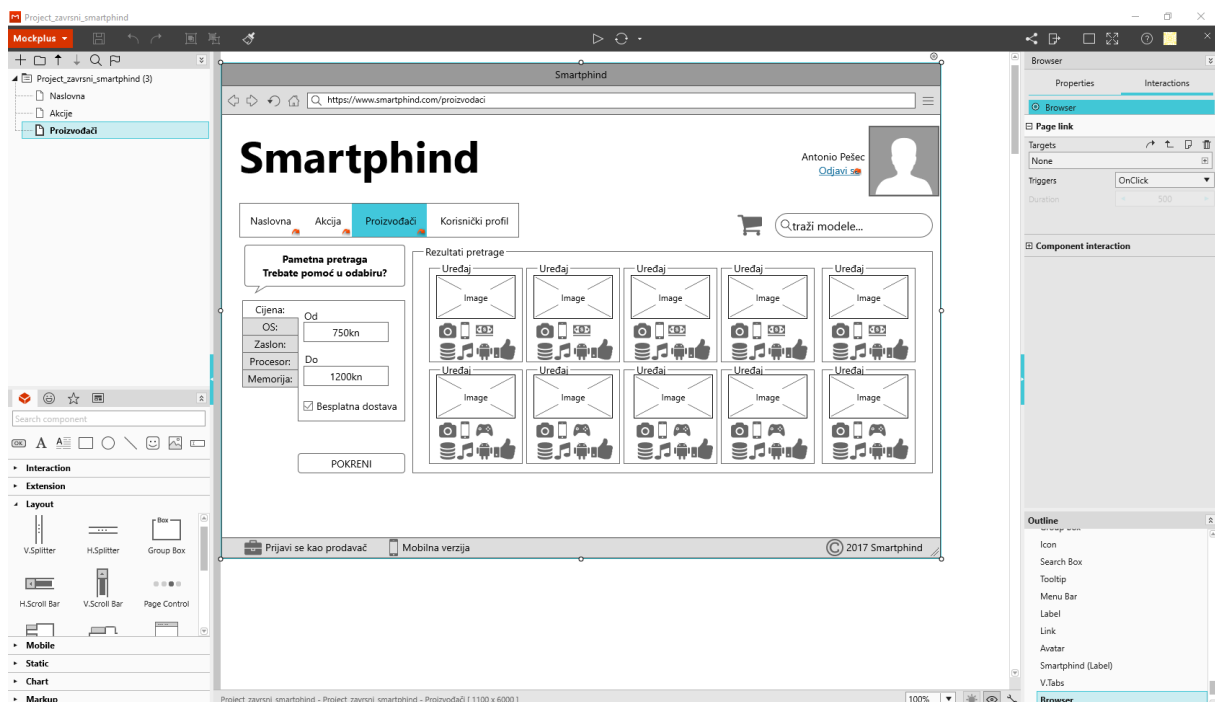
Project_zavrsni_smartphind

Mockplus

Project_zavrsni_smartphind (3)
Naslovna
Akcije
Proizvođači

Search component

Interaction
Extension
Layout
V.Splitter
H.Splitter
Group Box
H.Scroll Bar
V.Scroll Bar
Page Control
Mobile
Static
Chart
Markup

Smartphind

https://www.smartphind.com/proizvodaci

Smartphind

Antonio Pešec
Odjavi se

Naslovna
Akcije
Proizvođači
Korisnički profil

traži modele...

Pametna pretraga
Trebate pomoć u odabiru?

Cijena:
OS:
Zaslon:
Procesor:
Memorija:

Od
750kn
Do
1200kn
Besplatna dostava

POKRENI

Rezultati pretrage

| Uređaj | Uređaj | Uređaj | Uređaj | Uređaj |
|---|---|---|---|---|
| Image | Image | Image | Image | Image |
| Uređaj | Uređaj | Uređaj | Uređaj | Uređaj |
| Image | Image | Image | Image | Image |

Prijavi se kao prodavač
Mobilna verzija
2017 Smartphind

Project_zavrsni_smartphind - Project_zavrsni_smartphind - Proizvođači [ 1100 x 6000 ]
100%

Browser
Properties
Interactions
Browser
Page link
Targets
None
Triggers
OnClick
Duration
500
Component interaction

Outline
Icon
Search Box
Tooltip
Menu Bar
Label
Link
Avatar
Smartphind (Label)
V.Tabs
Browser